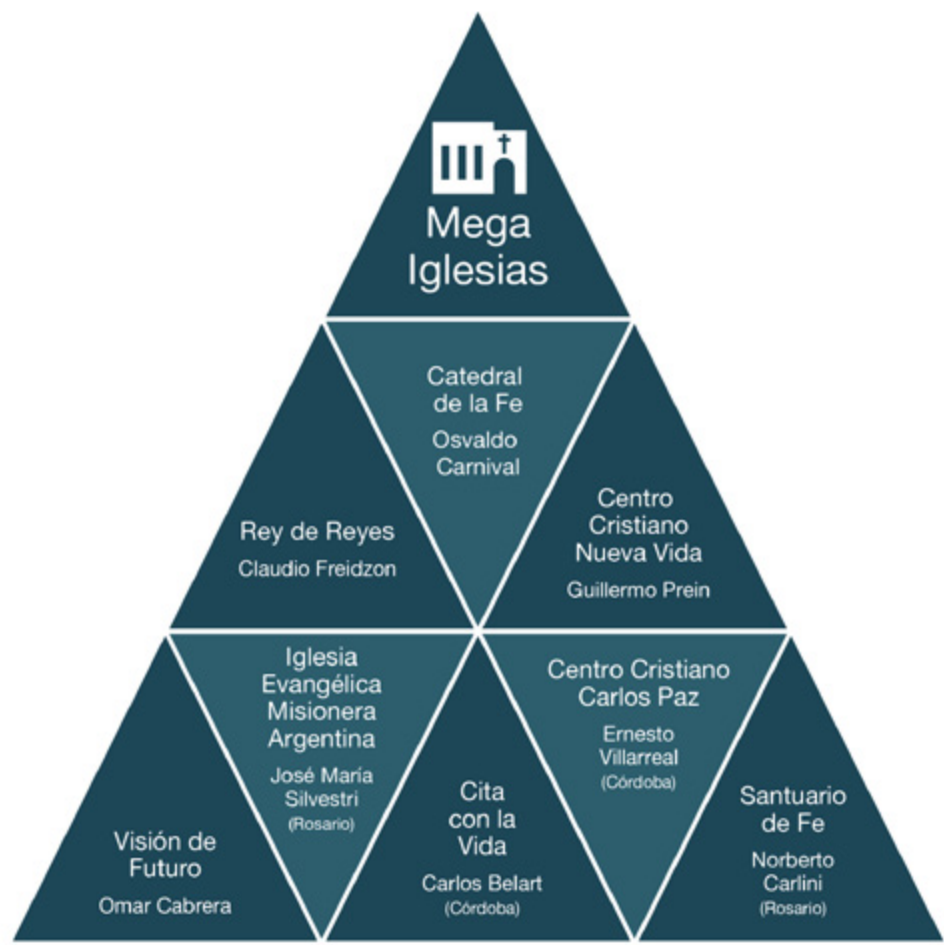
Mega Iglesias

Catedral de la Fe
Osvaldo Carnival

Rey de Reyes
Claudio Freidzon

Centro Cristiano Nueva Vida
Guillermo Prein

Visión de Futuro
Omar Cabrera

Iglesia Evangélica Misionera Argentina
José María Silvestri
(Rosario)

Cita con la Vida
Carlos Belart
(Córdoba)

Centro Cristiano Carlos Paz
Ernesto Villarreal
(Córdoba)

Santuario de Fe
Norberto Carlini
(Rosario)